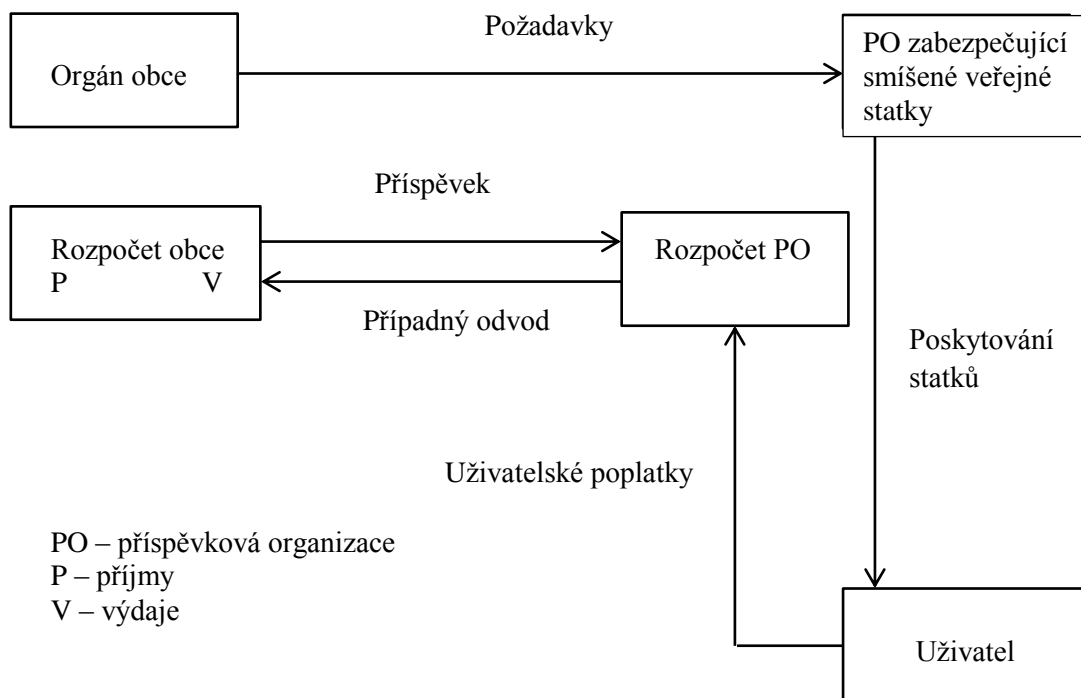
Požadavky

Orgán obce

PO zabezpečující smíšené veřejné statky

Příspěvek

Rozpočet obce
P V

Rozpočet PO

Případný odvod

Poskytování statků

Uživatelské poplatky

PO – příspěvková organizace
P – příjmy
V – výdaje

Uživatel